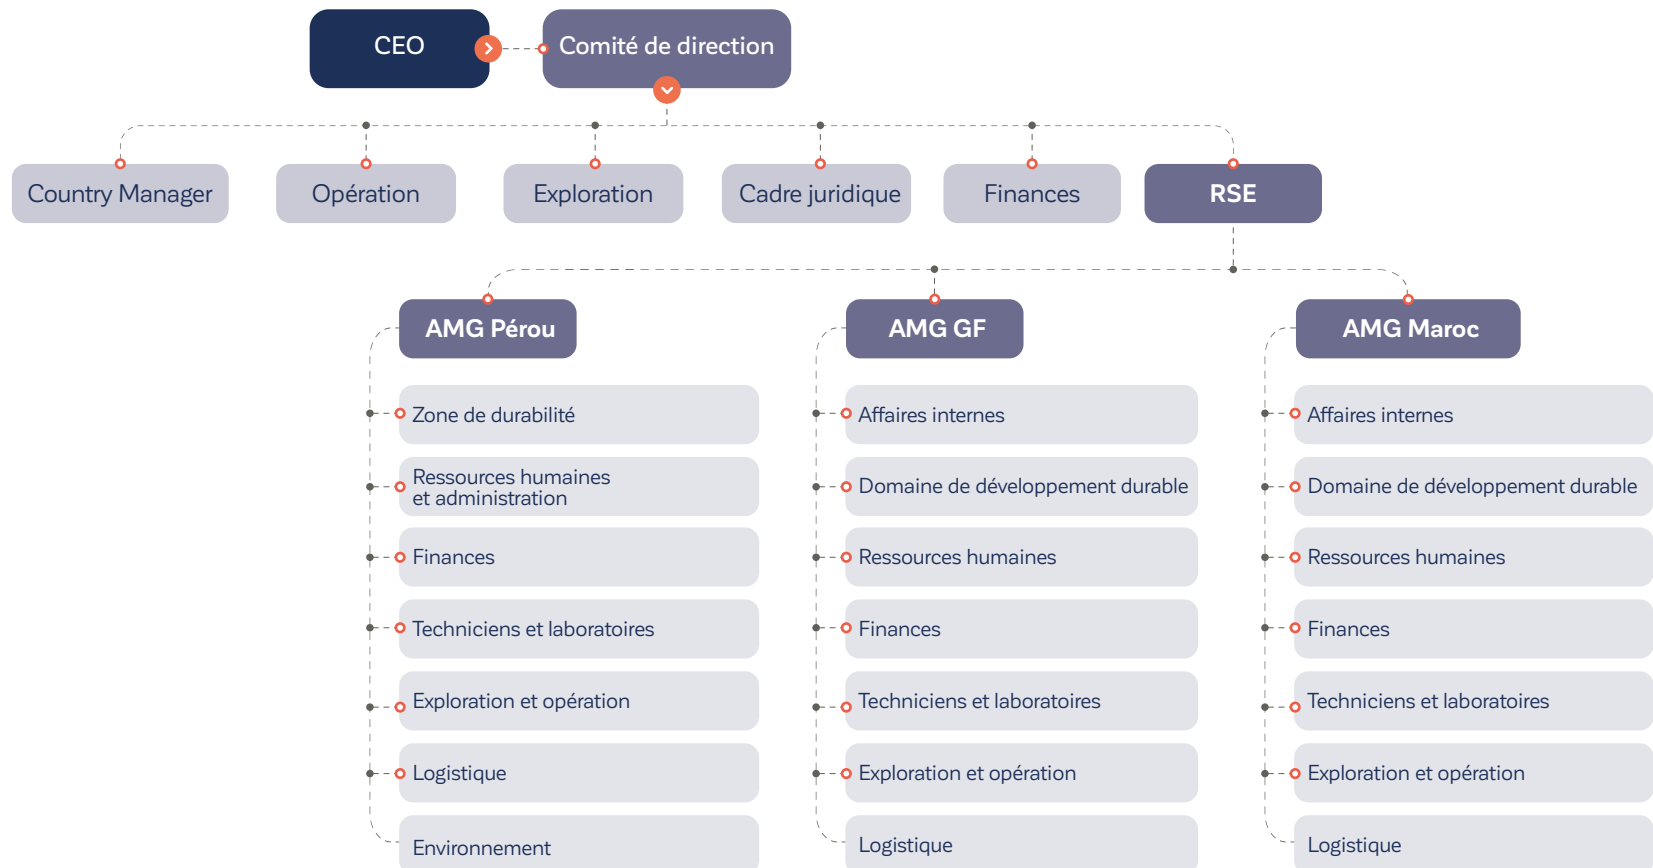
CEO

Comité de direction

Country Manager

Opération

Exploration

Cadre juridique

Finances

RSE

AMG Pérou

Zone de durabilité

Ressources humaines et administration

Finances

Techniciens et laboratoires

Exploration et opération

Logistique

Environnement

AMG GF

Affaires internes

Domaine de développement durable

Ressources humaines

Finances

Techniciens et laboratoires

Exploration et opération

Logistique

AMG Maroc

Affaires internes

Domaine de développement durable

Ressources humaines

Finances

Techniciens et laboratoires

Exploration et opération

Logistique